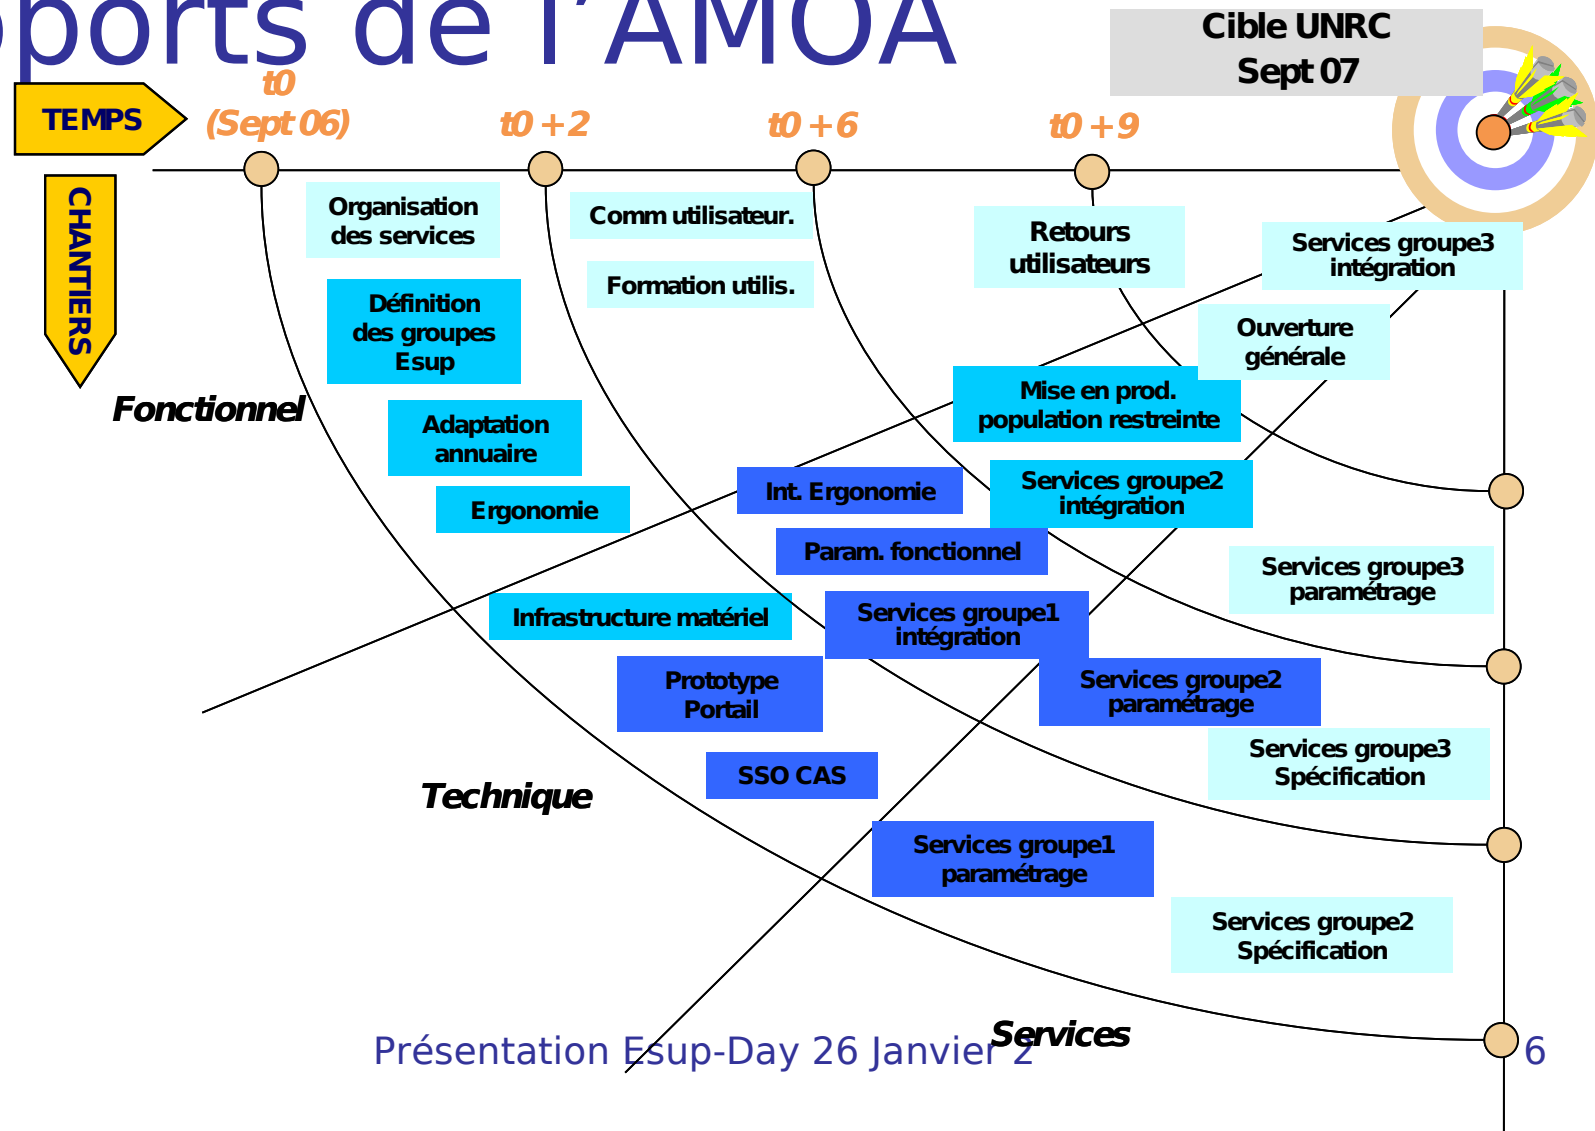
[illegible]ports de l'AMOA

Cible UNRC
Sept 07

TEMPS

t0
(Sept 06)

t0 +2

t0 +6

t0 +9

CHANTIERS

Organisation des services

Comm utilisateur.

Formation utilis.

Retours utilisateurs

Services groupe3 intégration

Définition des groupes Esup

Ouverture générale

Fonctionnel

Adaptation annuaire

Mise en prod. population restreinte

Int. Ergonomie

Services groupe2 intégration

Ergonomie

Param. fonctionnel

Services groupe3 paramétrage

Infrastructure matériel

Services groupe1 intégration

Prototype Portail

Services groupe2 paramétrage

Services groupe3 Spécification

SSO CAS

Technique

Services groupe1 paramétrage

Services groupe2 Spécification

Services

Présentation Esup-Day 26 Janvier 2

6